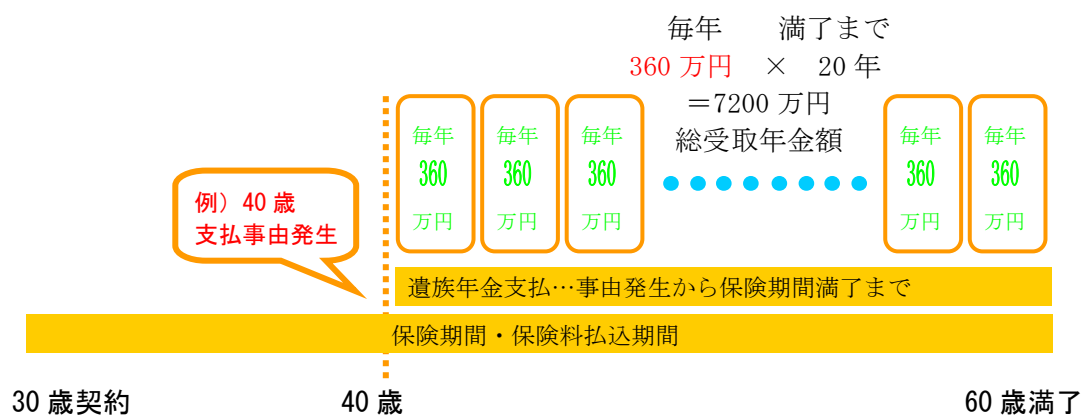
毎年　　満了まで
360 万円　×　20 年
＝7200 万円
総受取年金額

例）40 歳
支払事由発生

毎年
360
万円

毎年
360
万円

毎年
360
万円

毎年
360
万円

毎年
360
万円

遺族年金支払…事由発生から保険期間満了まで

保険期間・保険料払込期間

30 歳契約

40 歳

60 歳満了